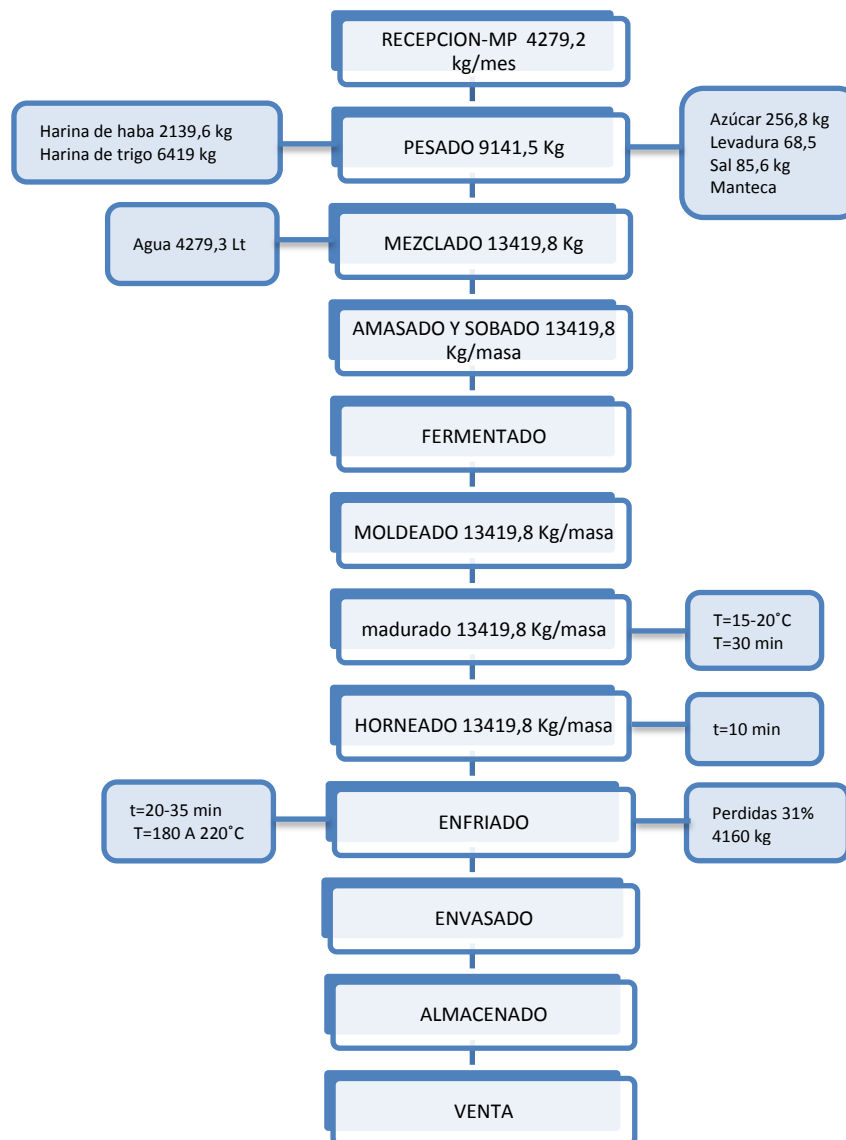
RECEPCION-MP 4279,2 kg/mes

Harina de haba 2139,6 kg
Harina de trigo 6419 kg

PESADO 9141,5 Kg

Azúcar 256,8 kg
Levadura 68,5
Sal 85,6 kg
Manteca

Agua 4279,3 Lt

MEZCLADO 13419,8 Kg

AMASADO Y SOBADO 13419,8 Kg/masa

FERMENTADO

MOLDEADO 13419,8 Kg/masa

madurado 13419,8 Kg/masa

T=15-20˚C
T=30 min

HORNEADO 13419,8 Kg/masa

t=10 min

t=20-35 min
T=180 A 220˚C

ENFRIADO

Perdidas 31%
4160 kg

ENVASADO

ALMACENADO

VENTA